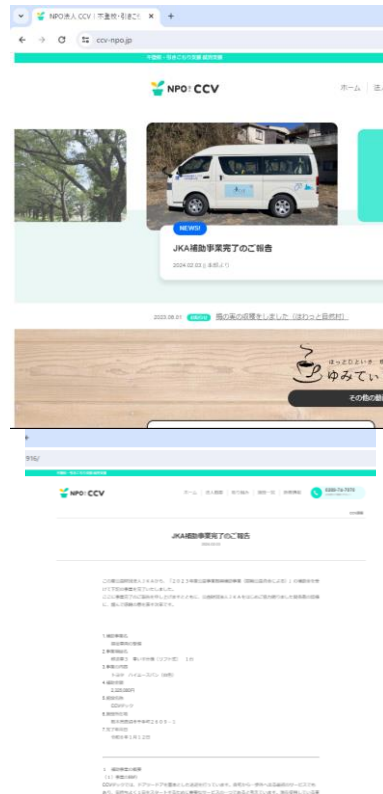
NPO法人 CCV | 不登校・引きこ

ccv-npo.jp

NPO法人 CCV

ホーム | 法人

NEWS!

JKA補助事業完了のご報告

2024.02.03 お知らせ

2023.08.01 お知らせ 梅の実の収穫をしました（ほわっと自然村）

ほっと ひと息
ゆみてぃ

その他の

NPO法人 CCV

ホーム | 法人概要 | 取り組み | 活動一覧 | 求人情報

JKA補助事業完了のご報告

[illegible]